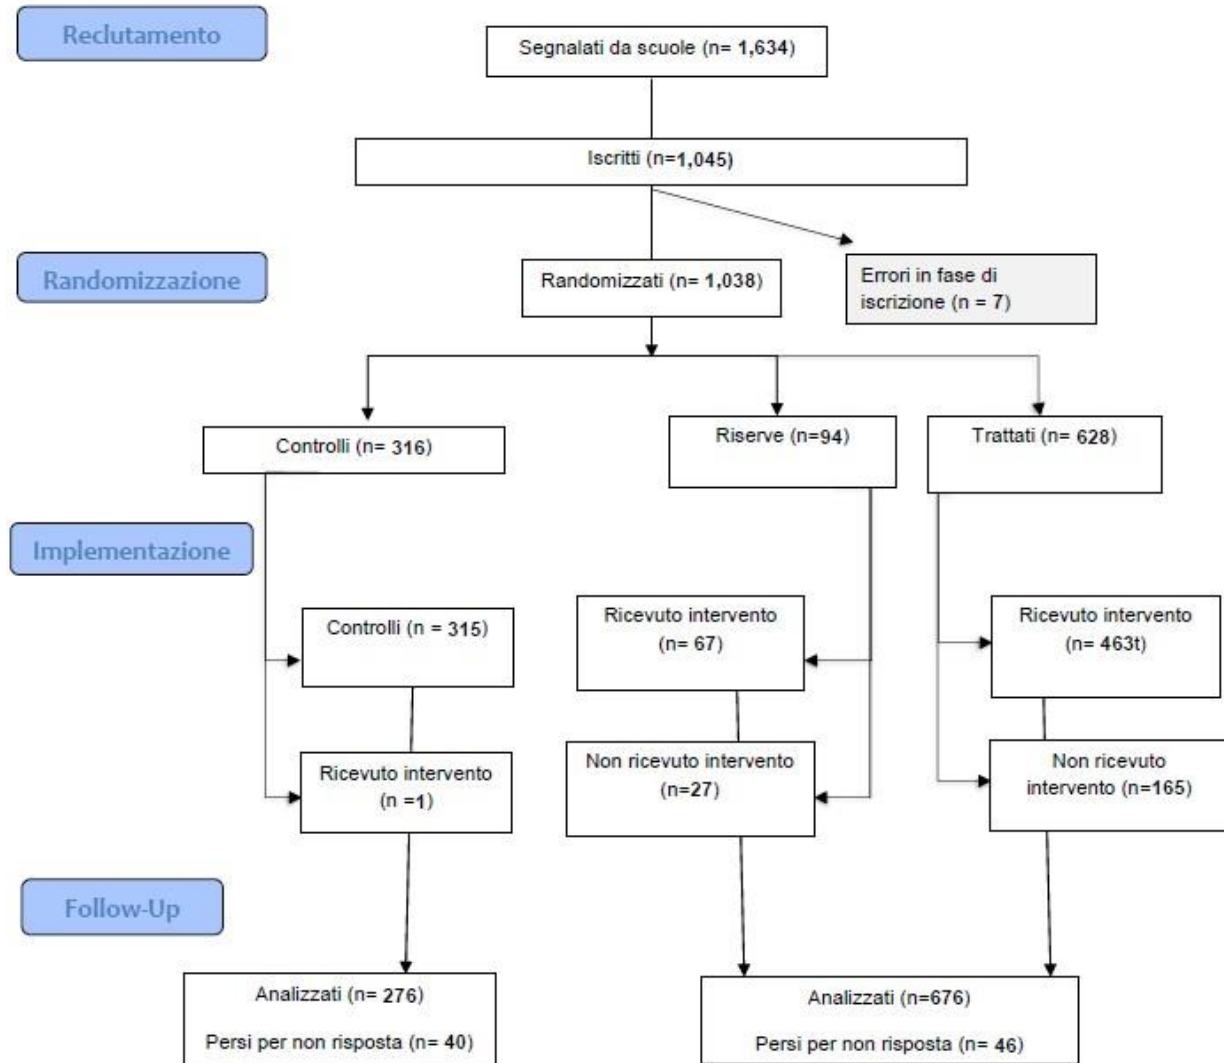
Reclutamento

Segnalati da scuole (n= 1,634)

Iscritti (n=1,045)

Randomizzazione

Randomizzati (n= 1,038)

Errori in fase di iscrizione (n = 7)

Controlli (n= 316)

Riserve (n=94)

Trattati (n= 628)

Implementazione

Controlli (n = 315)

Ricevuto intervento (n =1)

Ricevuto intervento (n= 67)

Non ricevuto intervento (n=27)

Ricevuto intervento (n= 463t)

Non ricevuto intervento (n=165)

Follow-Up

Analizzati (n= 276)

Persi per non risposta (n= 40)

Analizzati (n=676)

Persi per non risposta (n= 46)